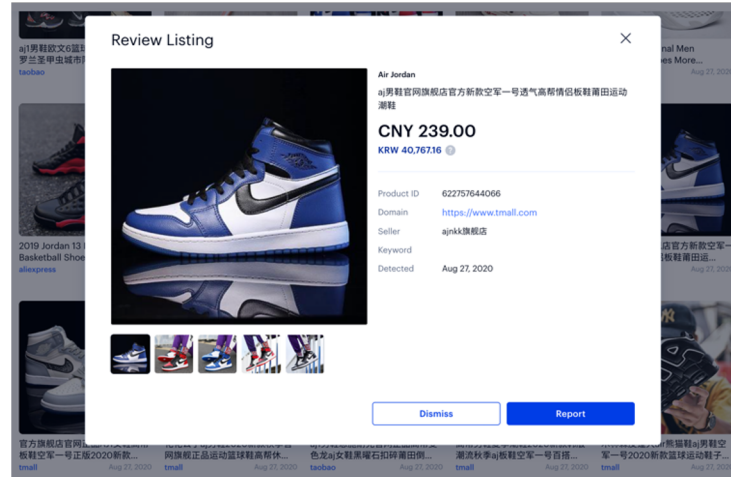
aj1男鞋欧文6篮球
罗兰圣甲虫城市
taobao

nal Men
hoes More...
Aug 27, 2020

Review Listing

Air Jordan

aj男鞋官网旗舰店官方新款空军一号透气高帮情侣板鞋莆田运动潮鞋

CNY 239.00

KRW 40,767.16

| | |
|---|---|
| Product ID | 622757644066 |
| Domain | https://www.tmall.com |
| Seller | ajnkk旗舰店 |
| Keyword | |
| Detected | Aug 27, 2020 |

Dismiss

Report

2019 Jordan 13
Basketball Shoe
aliexpress

官方旗舰店官网
板鞋空军一号正版2020新款
tmall
Aug 27, 2020

网旗舰正品运动篮球鞋高帮休...
tmall
Aug 27, 2020

色龙aj女鞋黑曜石扣碎莆田倒...
tmall
Aug 27, 2020

潮流秋季aj男鞋空军一号百搭...
tmall
Aug 27, 2020

军一号新款篮球男鞋
tmall
Aug 27, 2020